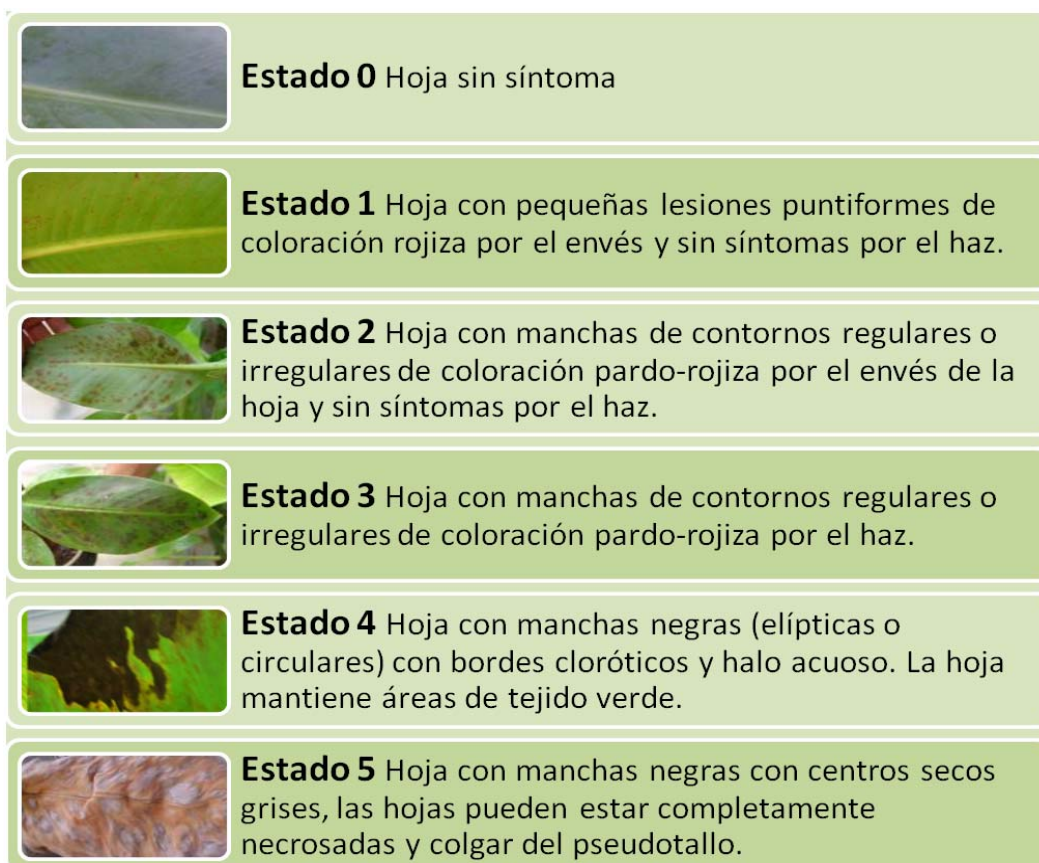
**Estado 0** Hoja sin síntoma

**Estado 1** Hoja con pequeñas lesiones puntiformes de coloración rojiza por el envés y sin síntomas por el haz.

**Estado 2** Hoja con manchas de contornos regulares o irregulares de coloración pardo-rojiza por el envés de la hoja y sin síntomas por el haz.

**Estado 3** Hoja con manchas de contornos regulares o irregulares de coloración pardo-rojiza por el haz.

**Estado 4** Hoja con manchas negras (elípticas o circulares) con bordes cloróticos y halo acuoso. La hoja mantiene áreas de tejido verde.

**Estado 5** Hoja con manchas negras con centros secos grises, las hojas pueden estar completamente necrosadas y colgar del pseudotallo.